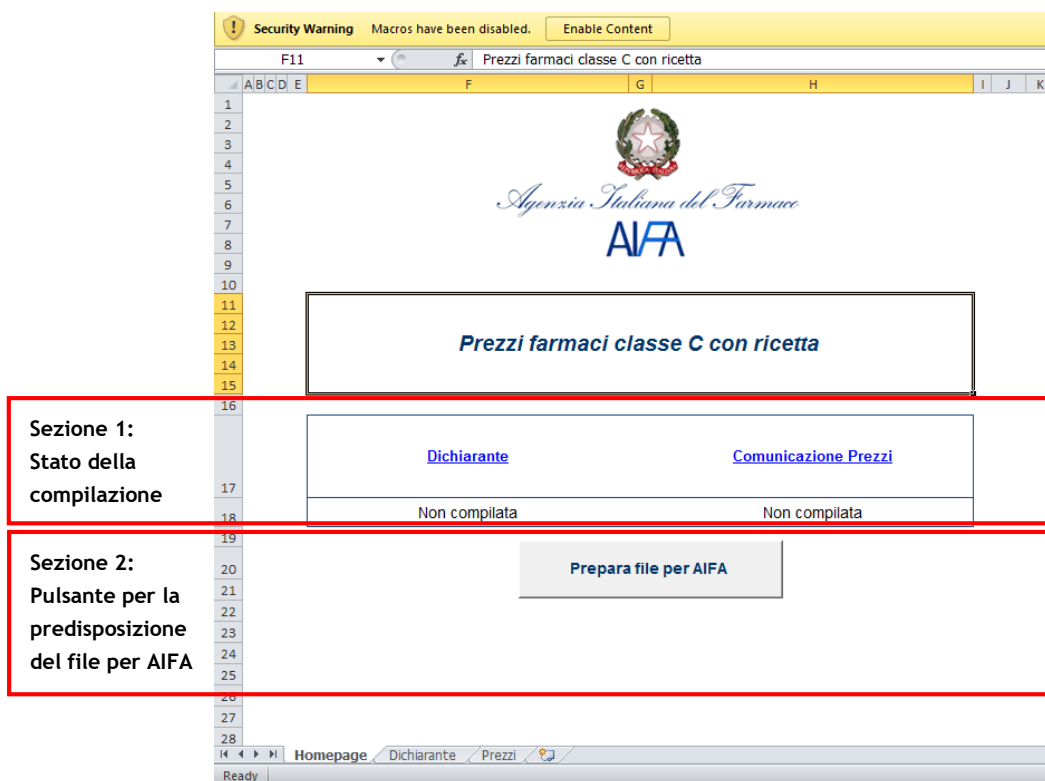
Security Warning Macros have been disabled. Enable Content

F11 $f_x$ Prezzi farmaci classe C con ricetta

A B C D E F G H I J K

1
2
3
4
5
6
7
8
9
10
11
12
13
14
15

REPUBBLICA ITALIANA

Agenzia Italiana del Farmaco

AIFA

Prezzi farmaci classe C con ricetta

16
17
18

Sezione 1: Stato della compilazione

| Dichiarante | Comunicazione Prezzi |
|---|---|
| Non compilata | Non compilata |

19
20
21
22
23
24
25

Sezione 2: Pulsante per la predisposizione del file per AIFA

Prepara file per AIFA

26
27
28

Homepage Dichiarante Prezzi

Ready